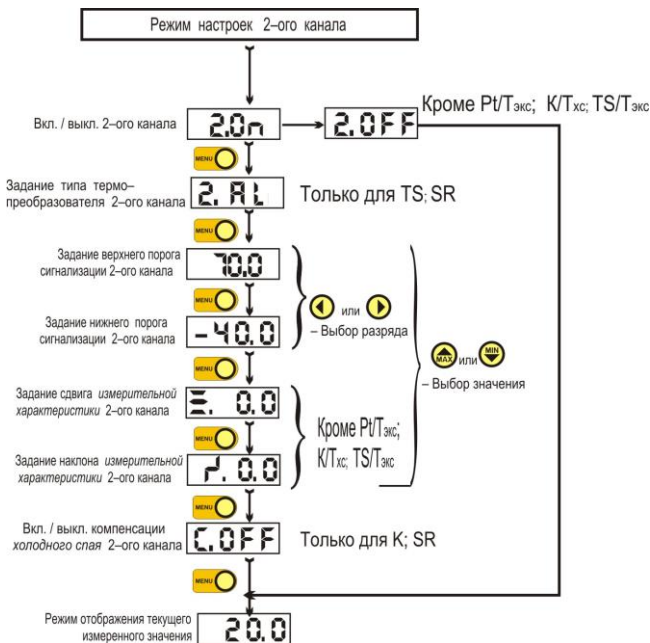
Режим настроек 2–ого канала

Вкл. / выкл. 2–ого канала
2.On
2.OFF
Кроме Pt/Tэкс; K/Tхс; TS/Tэкс

MENU

Задание типа термо–преобразователя 2–ого канала
2. AL
Только для TS; SR

MENU

Задание верхнего порога сигнализации 2–ого канала
70.0

MENU

Задание нижнего порога сигнализации 2–ого канала
-40.0

или – Выбор разряда

MAX или MIN – Выбор значения

MENU

Задание сдвига *измерительной характеристики* 2–ого канала
0.0

MENU

Задание наклона *измерительной характеристики* 2–ого канала
1. 0.0

Кроме Pt/Tэкс; K/Tхс; TS/Tэкс

MENU

Вкл. / выкл. компенсации *холодного спая* 2–ого канала
C.OFF
Только для K; SR

MENU

Режим отображения текущего измеренного значения
20.0